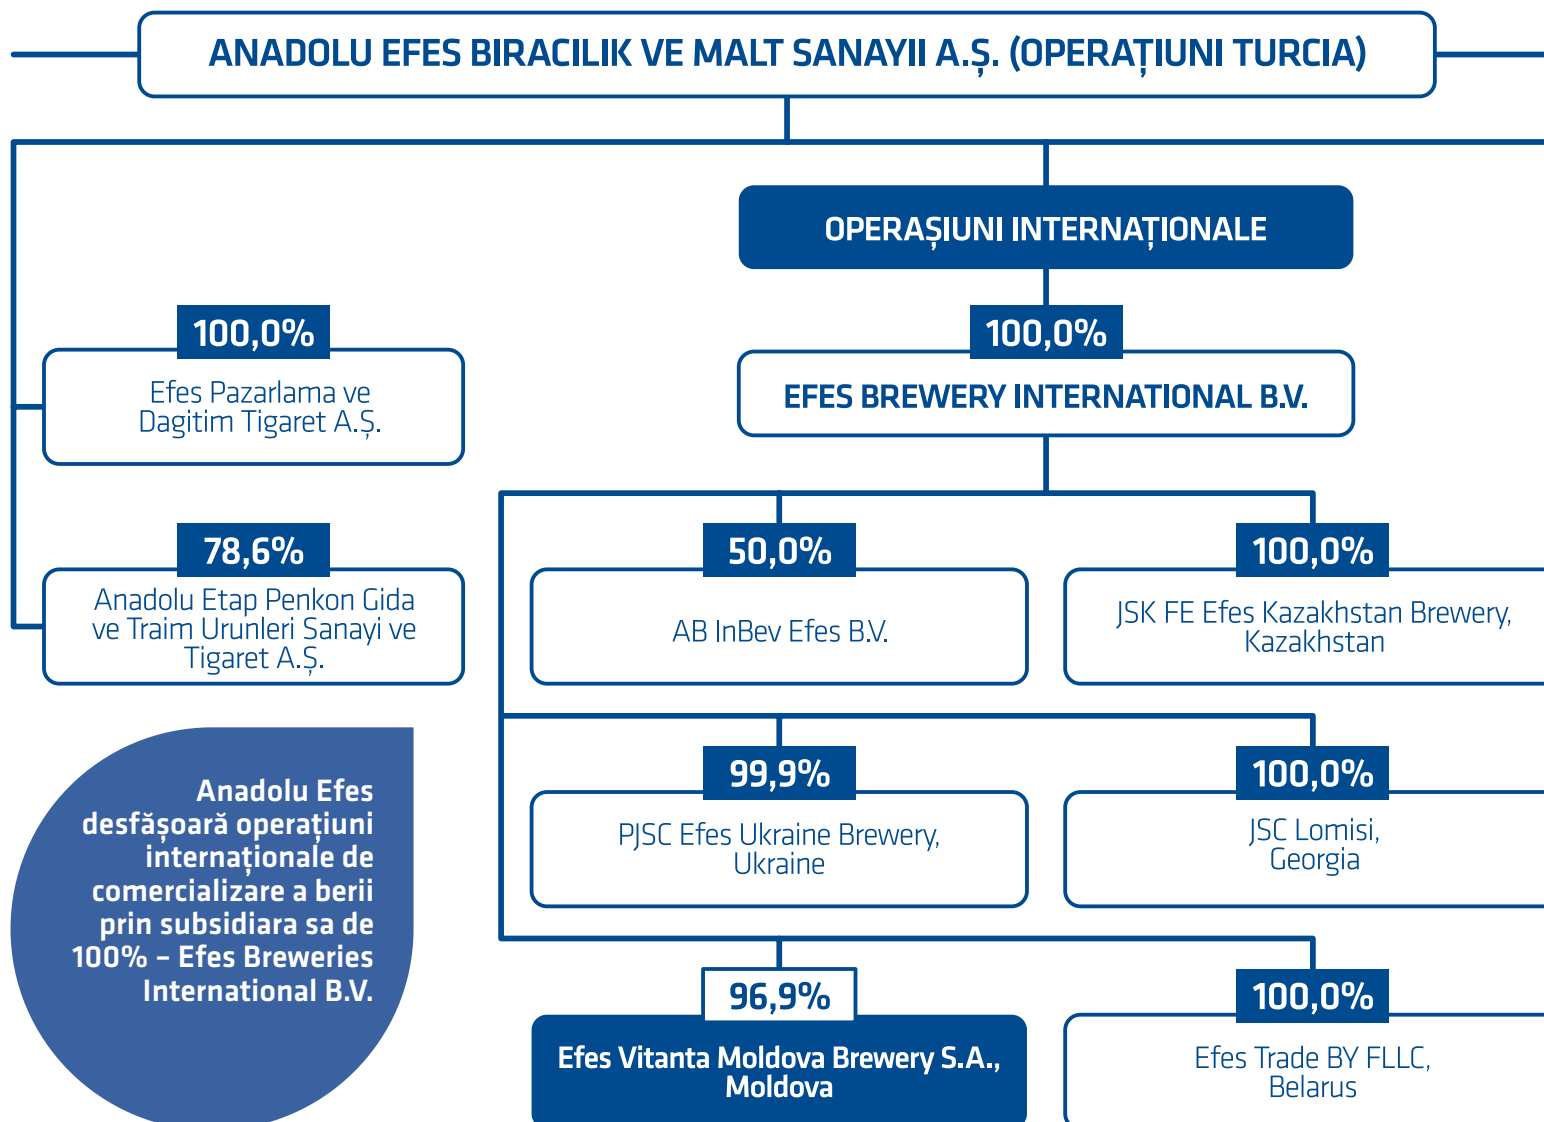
ANADOLU EFES BIRACILIK VE MALT SANAYII A.Ş. (OPERAȚIUNI TURCIA)

OPERAȘIUNI INTERNAȚIONALE

100,0%
Efes Pazarlama ve Dagitim Tigaret A.Ș.

78,6%
Anadolu Etap Penkon Gida ve Traim Urunleri Sanayi ve Tigaret A.Ș.

100,0%
EFES BREWERY INTERNATIONAL B.V.

50,0%
AB InBev Efes B.V.

100,0%
JSK FE Efes Kazakhstan Brewery, Kazakhstan

99,9%
PJSC Efes Ukraine Brewery, Ukraine

100,0%
JSC Lomisi, Georgia

96,9%
Efes Vitanta Moldova Brewery S.A., Moldova

100,0%
Efes Trade BY FLLC, Belarus

Anadolu Efes desfășoară operațiuni internaționale de comercializare a berii prin subsidiara sa de 100% – Efes Breweries International B.V.